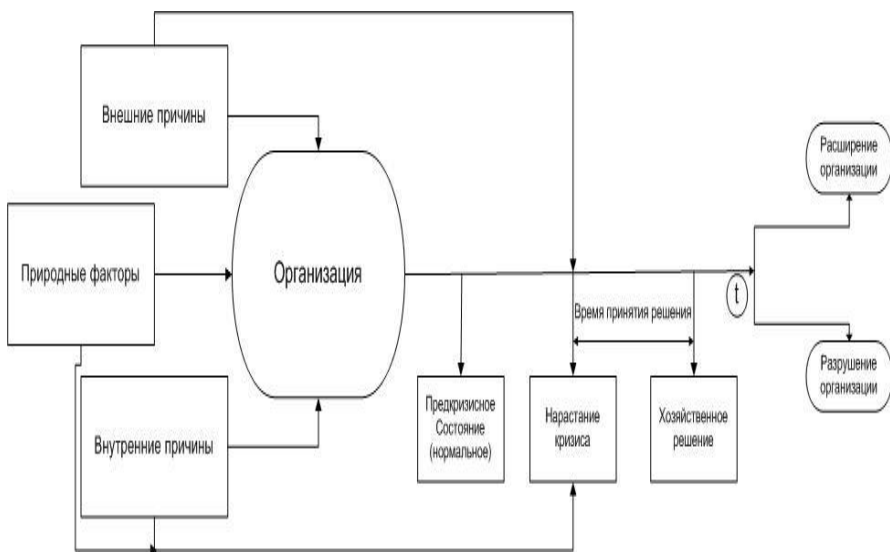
Внешние причины

Природные факторы

Организация

Внутренние причины

Предкризисное Состояние (нормальное)

Нарастание кризиса

Хозяйственное решение

Время принятия решения

t

Расширение организации

Разрушение организации